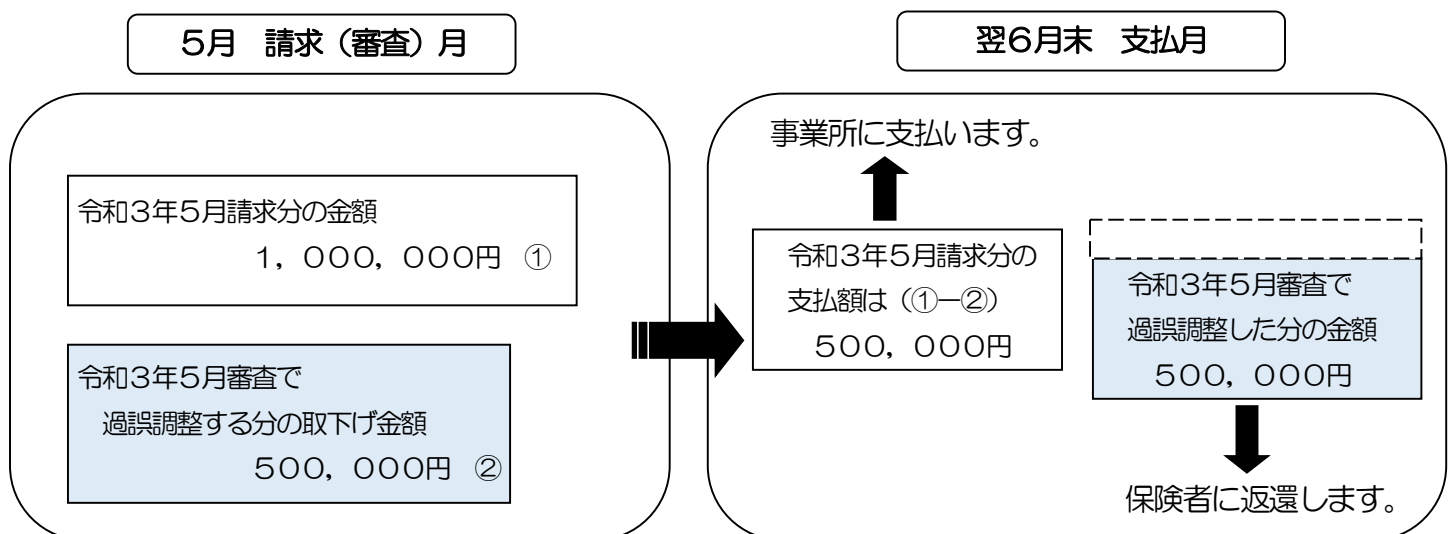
5月　請求（審査）月

令和3年5月請求分の金額
1，000，000円 ①

令和3年5月審査で
過誤調整する分の取下げ金額
500，000円 ②

翌6月末　支払月

事業所に支払います。

令和3年5月請求分の
支払額は（①−②）
500，000円

令和3年5月審査で
過誤調整した分の金額
500，000円

保険者に返還します。